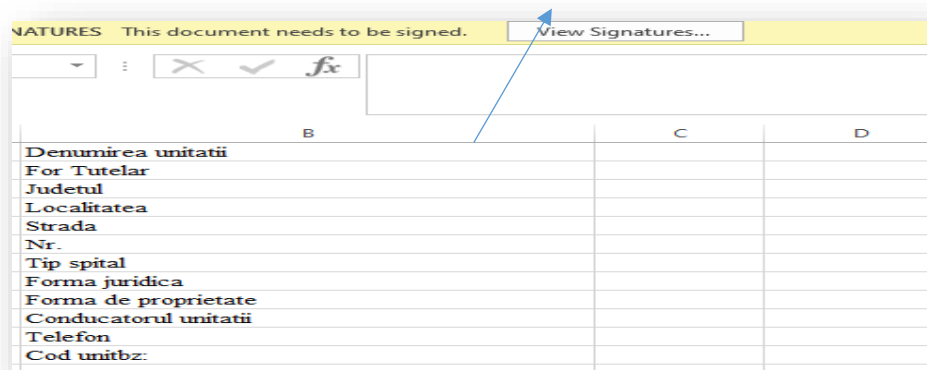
NATURES This document needs to be signed. View Signatures...

$fx$

| B | C | D |
|---|---|---|
| Denumirea unitatii | | |
| For Tutelar | | |
| Judetul | | |
| Localitatea | | |
| Strada | | |
| Nr. | | |
| Tip spital | | |
| Forma juridica | | |
| Forma de proprietate | | |
| Conducatorul unitatii | | |
| Telefon | | |
| Cod unitbz: | | |